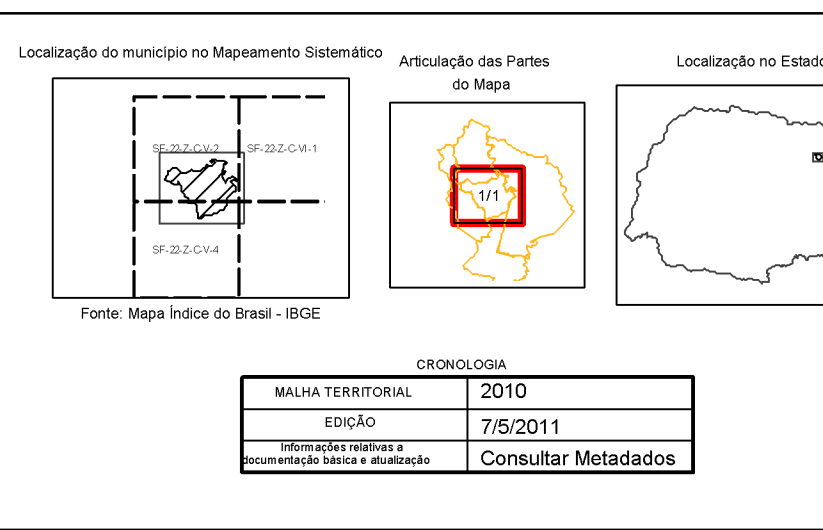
Localização do município no Mapeamento Sistemático

SF-22-Z-C-V-2
SF-22-Z-C-VI-1
SF-22-Z-C-V-4

Fonte: Mapa Índice do Brasil - IBGE

Articulação das Partes do Mapa

1/1

Localização no Estado

CRONOLOGIA

| MALHA TERRITORIAL | 2010 |
|---|---|
| EDIÇÃO | 7/5/2011 |
| Informações relativas a documentação básica e atualização | Consultar Metadados |